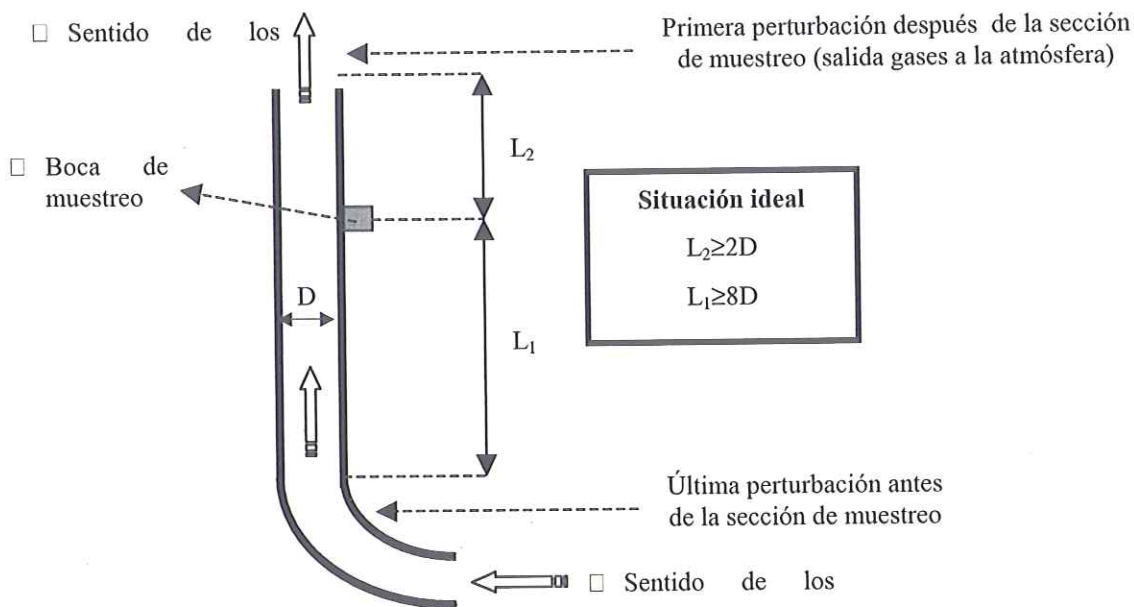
□ Sentido de los

Primera perturbación después de la sección de muestreo (salida gases a la atmósfera)

□ Boca de muestreo

$L_2$

**Situación ideal**

$L_2 \geq 2D$

$L_1 \geq 8D$

D

$L_1$

Última perturbación antes de la sección de muestreo

□ Sentido de los